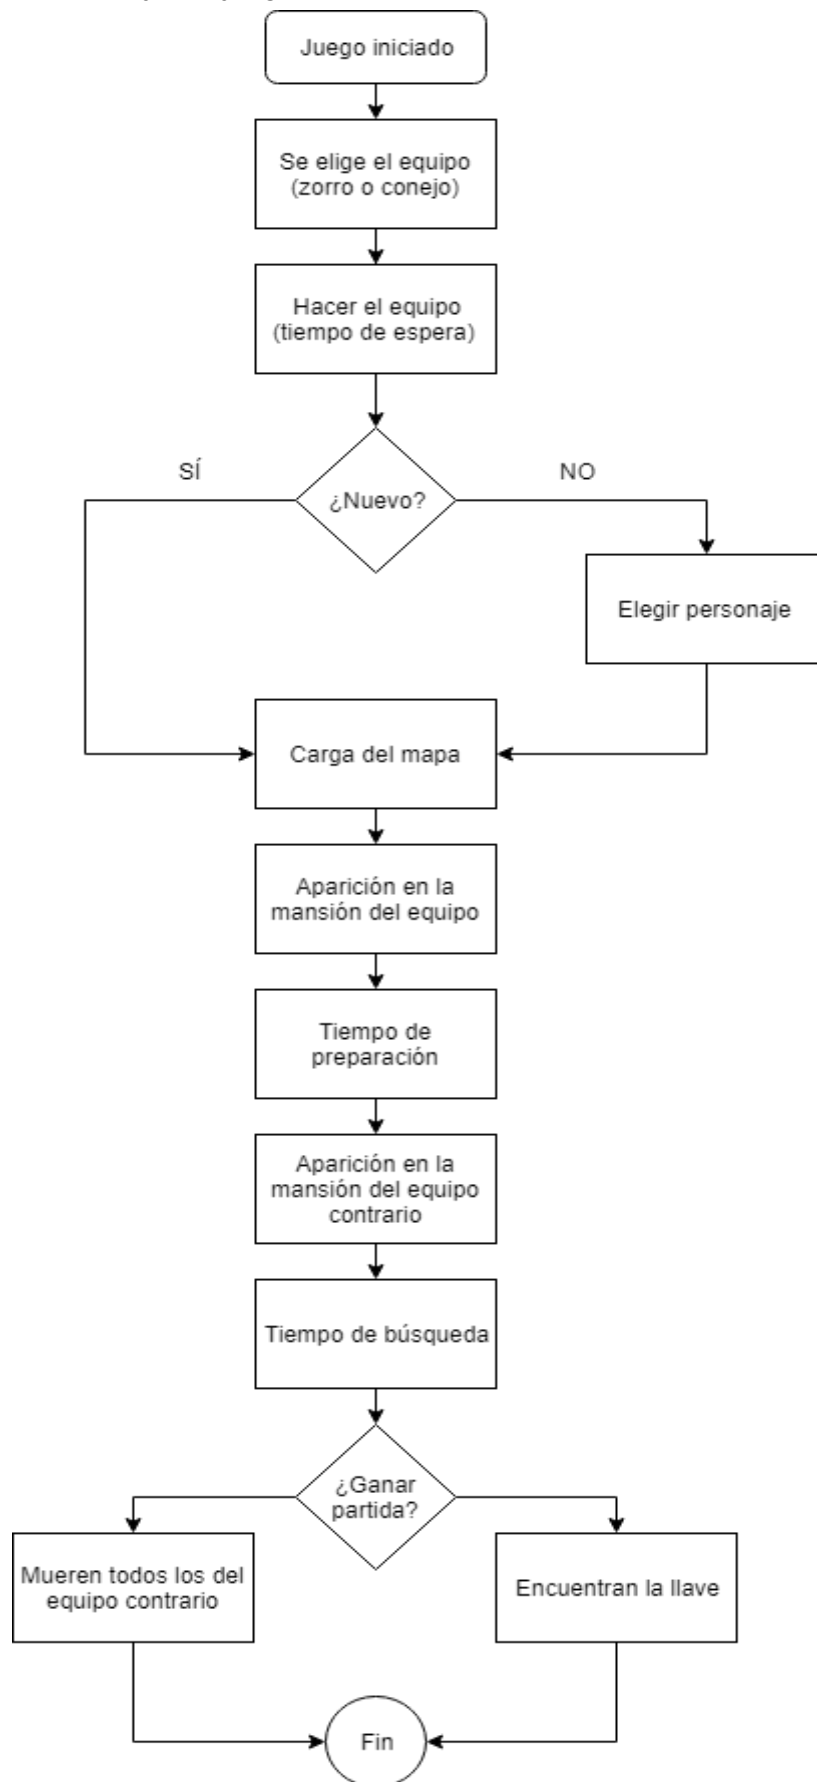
Juego iniciado

Se elige el equipo (zorro o conejo)

Hacer el equipo (tiempo de espera)

SÍ

¿Nuevo?

NO

Elegir personaje

Carga del mapa

Aparición en la mansión del equipo

Tiempo de preparación

Aparición en la mansión del equipo contrario

Tiempo de búsqueda

¿Ganar partida?

Mueren todos los del equipo contrario

Encuentran la llave

Fin